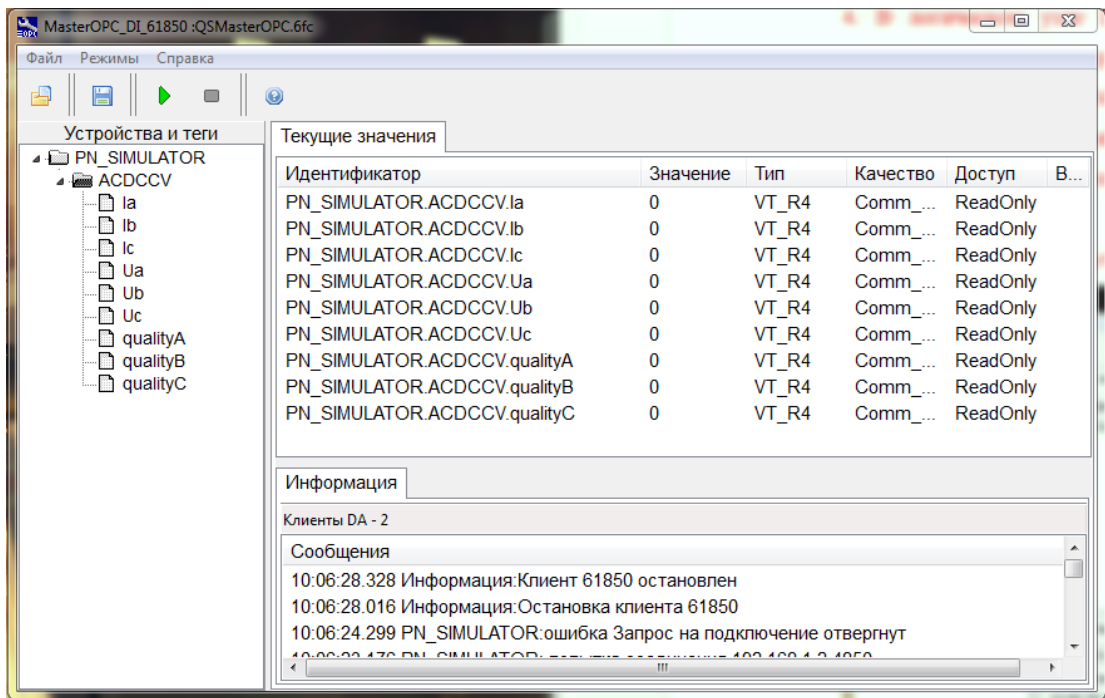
MasterOPC_DI_61850 :QSMasterOPC.6fc

Файл Режимы Справка

Устройства и теги

PN_SIMULATOR
ACDCCV
Ia
Ib
Ic
Ua
Ub
Uc
qualityA
qualityB
qualityC

Текущие значения

| Идентификатор | Значение | Тип | Качество | Доступ | В... |
|---|---|---|---|---|---|
| PN_SIMULATOR.ACDCCV.Ia | 0 | VT_R4 | Comm_... | ReadOnly | |
| PN_SIMULATOR.ACDCCV.Ib | 0 | VT_R4 | Comm_... | ReadOnly | |
| PN_SIMULATOR.ACDCCV.Ic | 0 | VT_R4 | Comm_... | ReadOnly | |
| PN_SIMULATOR.ACDCCV.Ua | 0 | VT_R4 | Comm_... | ReadOnly | |
| PN_SIMULATOR.ACDCCV.Ub | 0 | VT_R4 | Comm_... | ReadOnly | |
| PN_SIMULATOR.ACDCCV.Uc | 0 | VT_R4 | Comm_... | ReadOnly | |
| PN_SIMULATOR.ACDCCV.qualityA | 0 | VT_R4 | Comm_... | ReadOnly | |
| PN_SIMULATOR.ACDCCV.qualityB | 0 | VT_R4 | Comm_... | ReadOnly | |
| PN_SIMULATOR.ACDCCV.qualityC | 0 | VT_R4 | Comm_... | ReadOnly | |

Информация

Клиенты DA - 2

Сообщения
10:06:28.328 Информация:Клиент 61850 остановлен
10:06:28.016 Информация:Остановка клиента 61850
10:06:24.299 PN_SIMULATOR:ошибка Запрос на подключение отвергнут
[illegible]